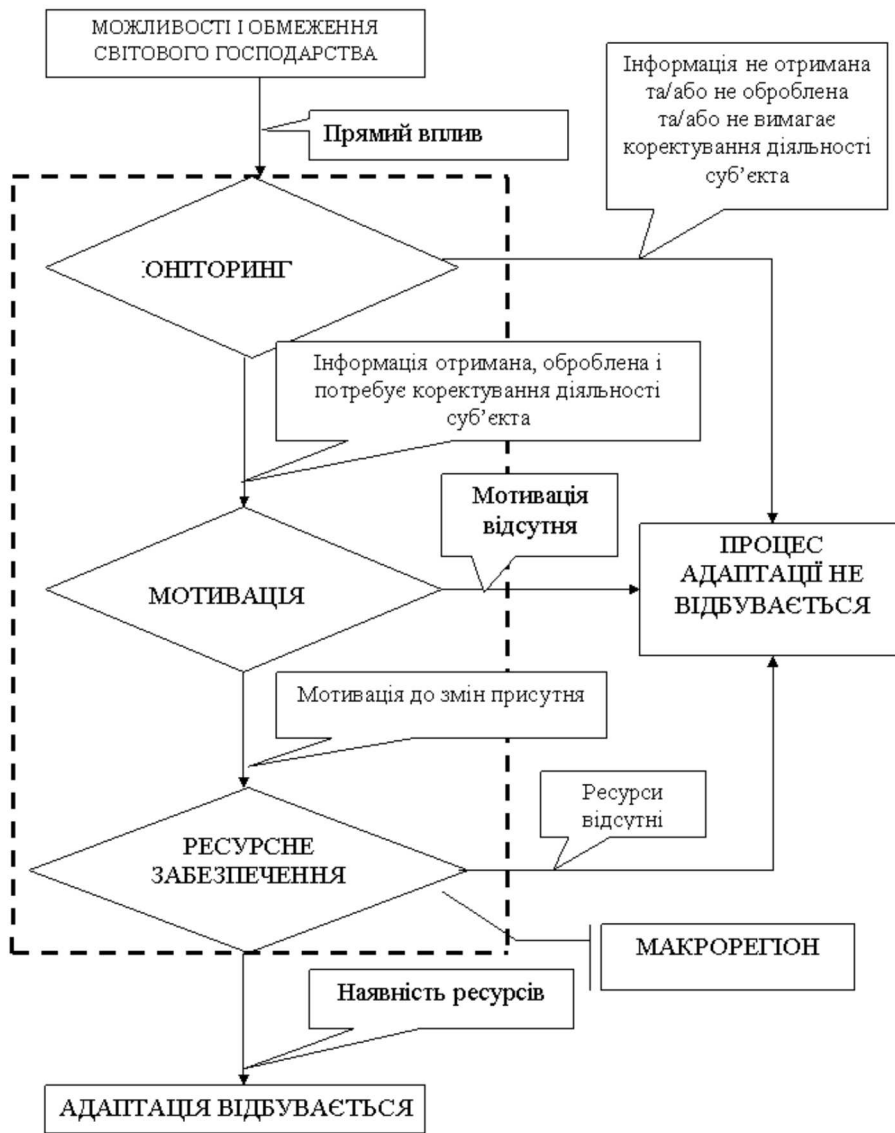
МОЖЛИВОСТІ І ОБМЕЖЕННЯ СВІТОВОГО ГОСПОДАРСТВА

Прямий вплив

Інформація не отримана та/або не оброблена та/або не вимагає коректування діяльності суб'єкта

ОНІТОРИНГ

Інформація отримана, оброблена і потребує коректування діяльності суб'єкта

Мотивація відсутня

ПРОЦЕС АДАПТАЦІЇ НЕ ВІДБУВАЄТЬСЯ

МОТИВАЦІЯ

Мотивація до змін присутня

Ресурси відсутні

РЕСУРСНЕ ЗАБЕЗПЕЧЕННЯ

МАКРОРЕГІОН

Наявність ресурсів

АДАПТАЦІЯ ВІДБУВАЄТЬСЯ